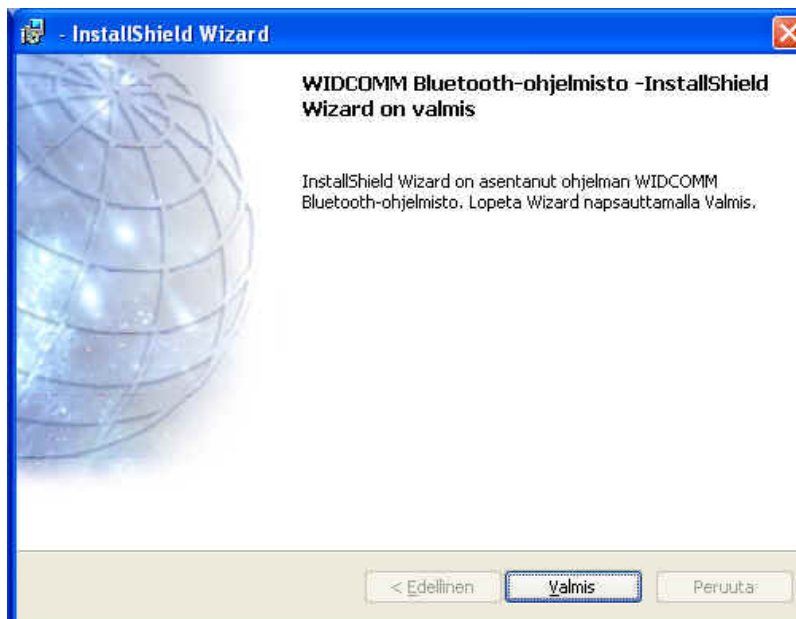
- InstallShield Wizard

WIDCOMM Bluetooth-ohjelmisto -InstallShield Wizard on valmis

InstallShield Wizard on asentanut ohjelman WIDCOMM Bluetooth-ohjelmisto. Lopeta Wizard napsauttamalla Valmis.

< Edellinen

Valmis

Peruuta